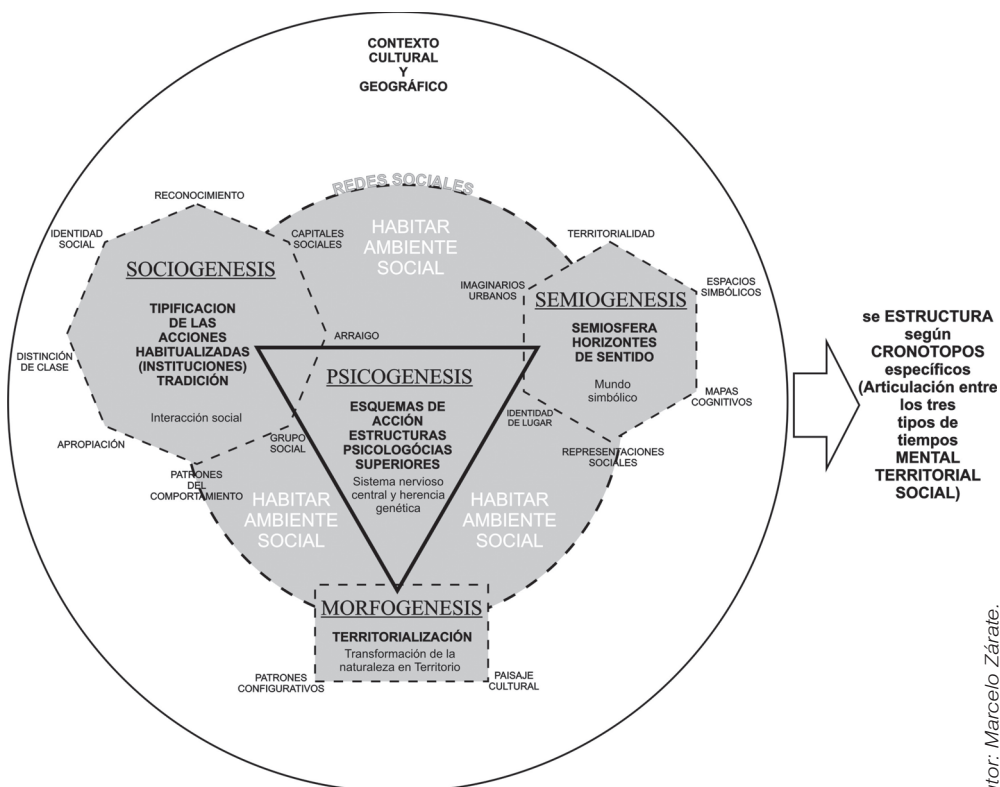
CONTEXTO CULTURAL Y GEOGRÁFICO

REDES SOCIALES

RECONOCIMIENTO

IDENTIDAD SOCIAL

CAPITALES SOCIALES

HABITAR AMBIENTE SOCIAL

TERRITORIALIDAD

ESPACIOS SIMBÓLICOS

SOCIOGENESIS

TIPIFICACION DE LAS ACCIONES HABITUALIZADAS (INSTITUCIONES) TRADICIÓN

Interacción social

IMAGINARIOS URBANOS

SEMIOGENESIS

SEMIOSFERA HORIZONTES DE SENTIDO

Mundo simbólico

MAPAS COGNITIVOS

ARRAIGO

DISTINCIÓN DE CLASE

PSICOGENESIS

ESQUEMAS DE ACCIÓN ESTRUCTURAS PSICOLOGÓCIAS SUPERIORES

Sistema nervioso central y herencia genética

IDENTIDAD DE LUGAR

GRUPO SOCIAL

APROPIACIÓN

PATRONES DEL COMPORTAMIENTO

REPRESENTACIONES SOCIALES

HABITAR AMBIENTE SOCIAL

HABITAR AMBIENTE SOCIAL

MORFOGENESIS

TERRITORIALIZACIÓN

Transformación de la naturaleza en Territorio

PATRONES CONFIGURATIVOS

PAISAJE CULTURAL

se ESTRUCTURA según CRONOTOPOS específicos (Articulación entre los tres tipos de tiempos MENTAL TERRITORIAL SOCIAL)

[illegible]tor: Marcelo Zárate.